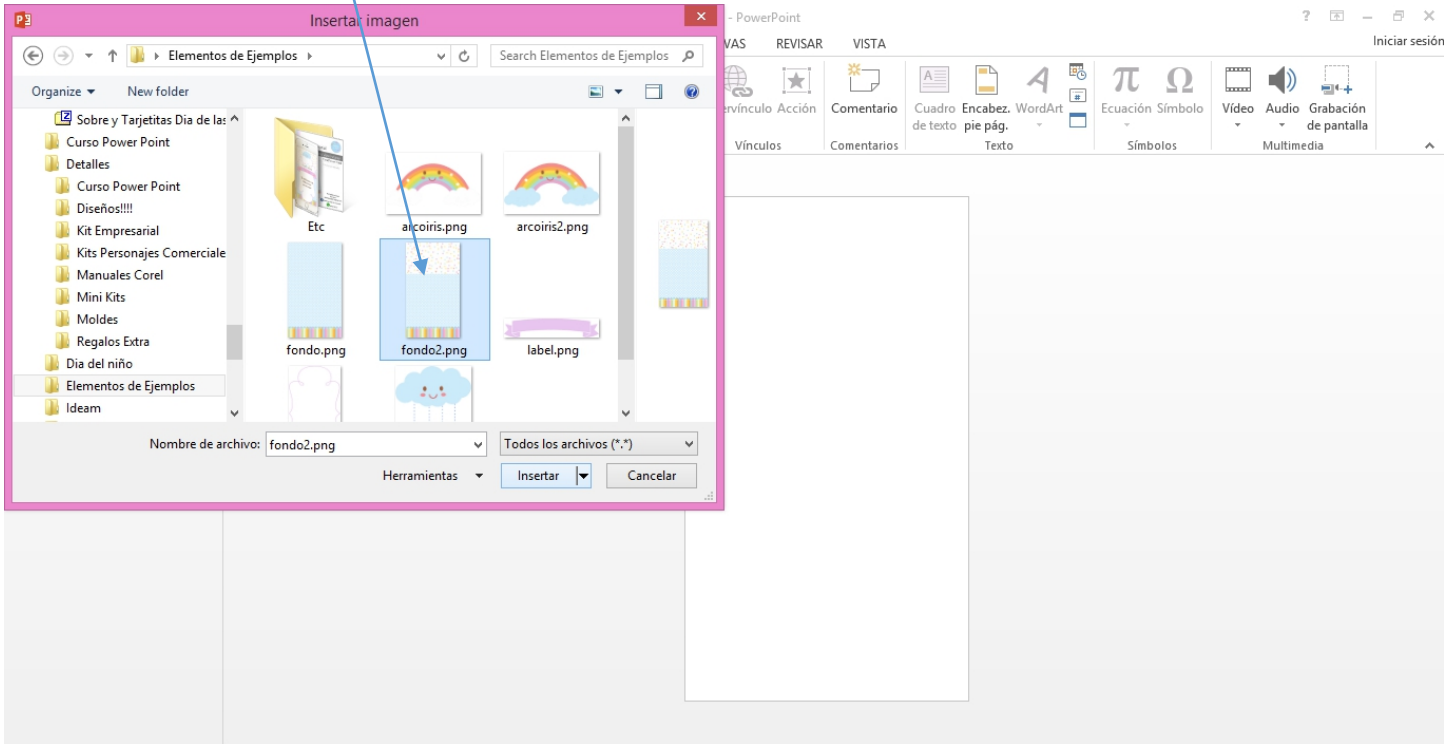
Insertar imagen

Elementos de Ejemplos

Search Elementos de Ejemplos

Organize ▾ New folder

Sobre y Tarjetitas Dia de las
Curso Power Point
Detalles
Curso Power Point
Diseños!!!!
Kit Empresarial
Kits Personajes Comerciale
Manuales Corel
Mini Kits
Moldes
Regalos Extra
Dia del niño
Elementos de Ejemplos
Ideam

Etc
arcoiris.png
arcoiris2.png
fondo.png
fondo2.png
label.png

Nombre de archivo: fondo2.png
Todos los archivos (*.*)
Herramientas ▾
Insertar
Cancelar

- PowerPoint
? – ✕
VAS REVISAR VISTA
Iniciar sesión

ervínculo Acción
Vínculos
Comentario
Comentarios
Cuadro de texto
Encabez. pie pág.
WordArt
Texto
Ecuación
Símbolo
Símbolos
Vídeo
Audio
Grabación de pantalla
Multimedia